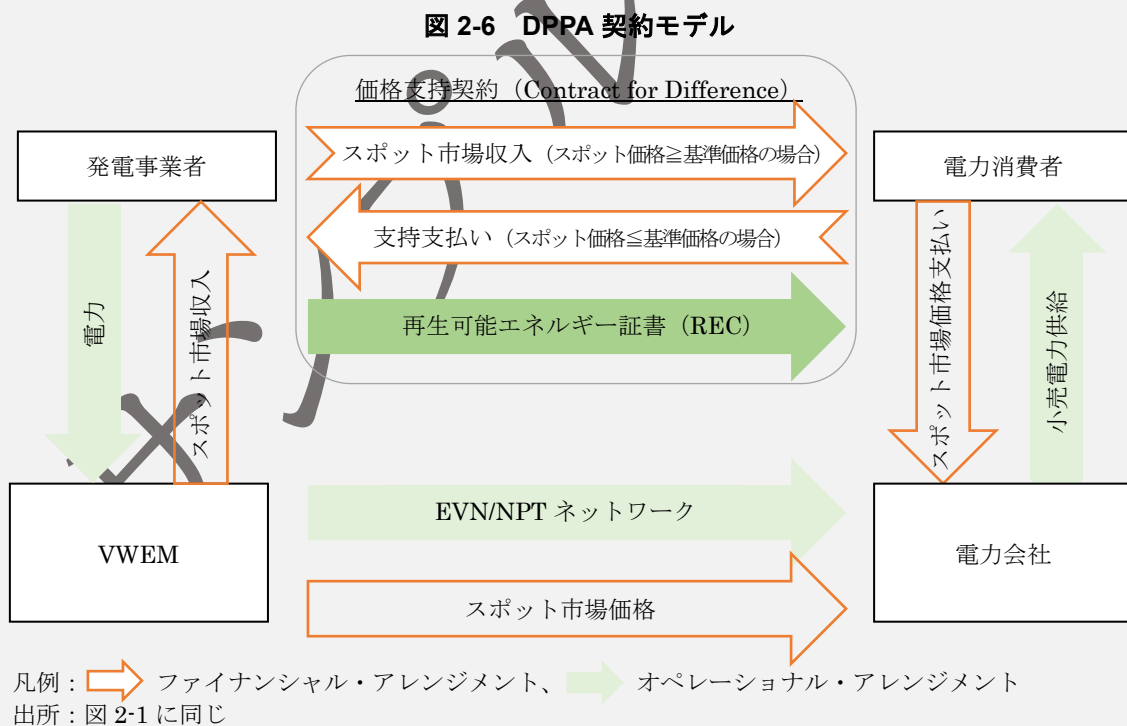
図 2-6　DPPA 契約モデル

価格支持契約（Contract for Difference）

発電事業者

スポット市場収入（スポット価格≧基準価格の場合）

電力消費者

支持支払い（スポット価格≦基準価格の場合）

再生可能エネルギー証書（REC）

電力

スポット市場収入

スポット市場価格支払い

小売電力供給

VWEM

EVN/NPT ネットワーク

電力会社

スポット市場価格

凡例：ファイナンシャル・アレンジメント、オペレーショナル・アレンジメント
出所：図 2-1 に同じ